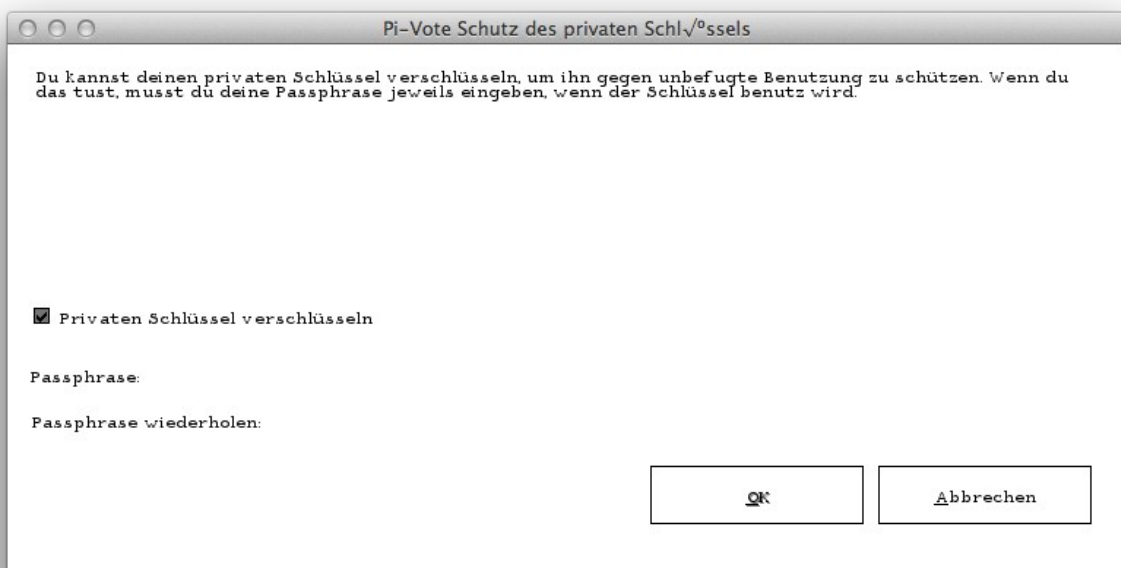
Pi-Vote Schutz des privaten Schl√°ssels

Du kannst deinen privaten Schlüssel verschlüsseln, um ihn gegen unbefugte Benutzung zu schützen. Wenn du das tust, musst du deine Passphrase jeweils eingeben, wenn der Schlüssel benutz wird.

Privaten Schlüssel verschlüsseln

Passphrase:

Passphrase wiederholen:

OK

Abbrechen